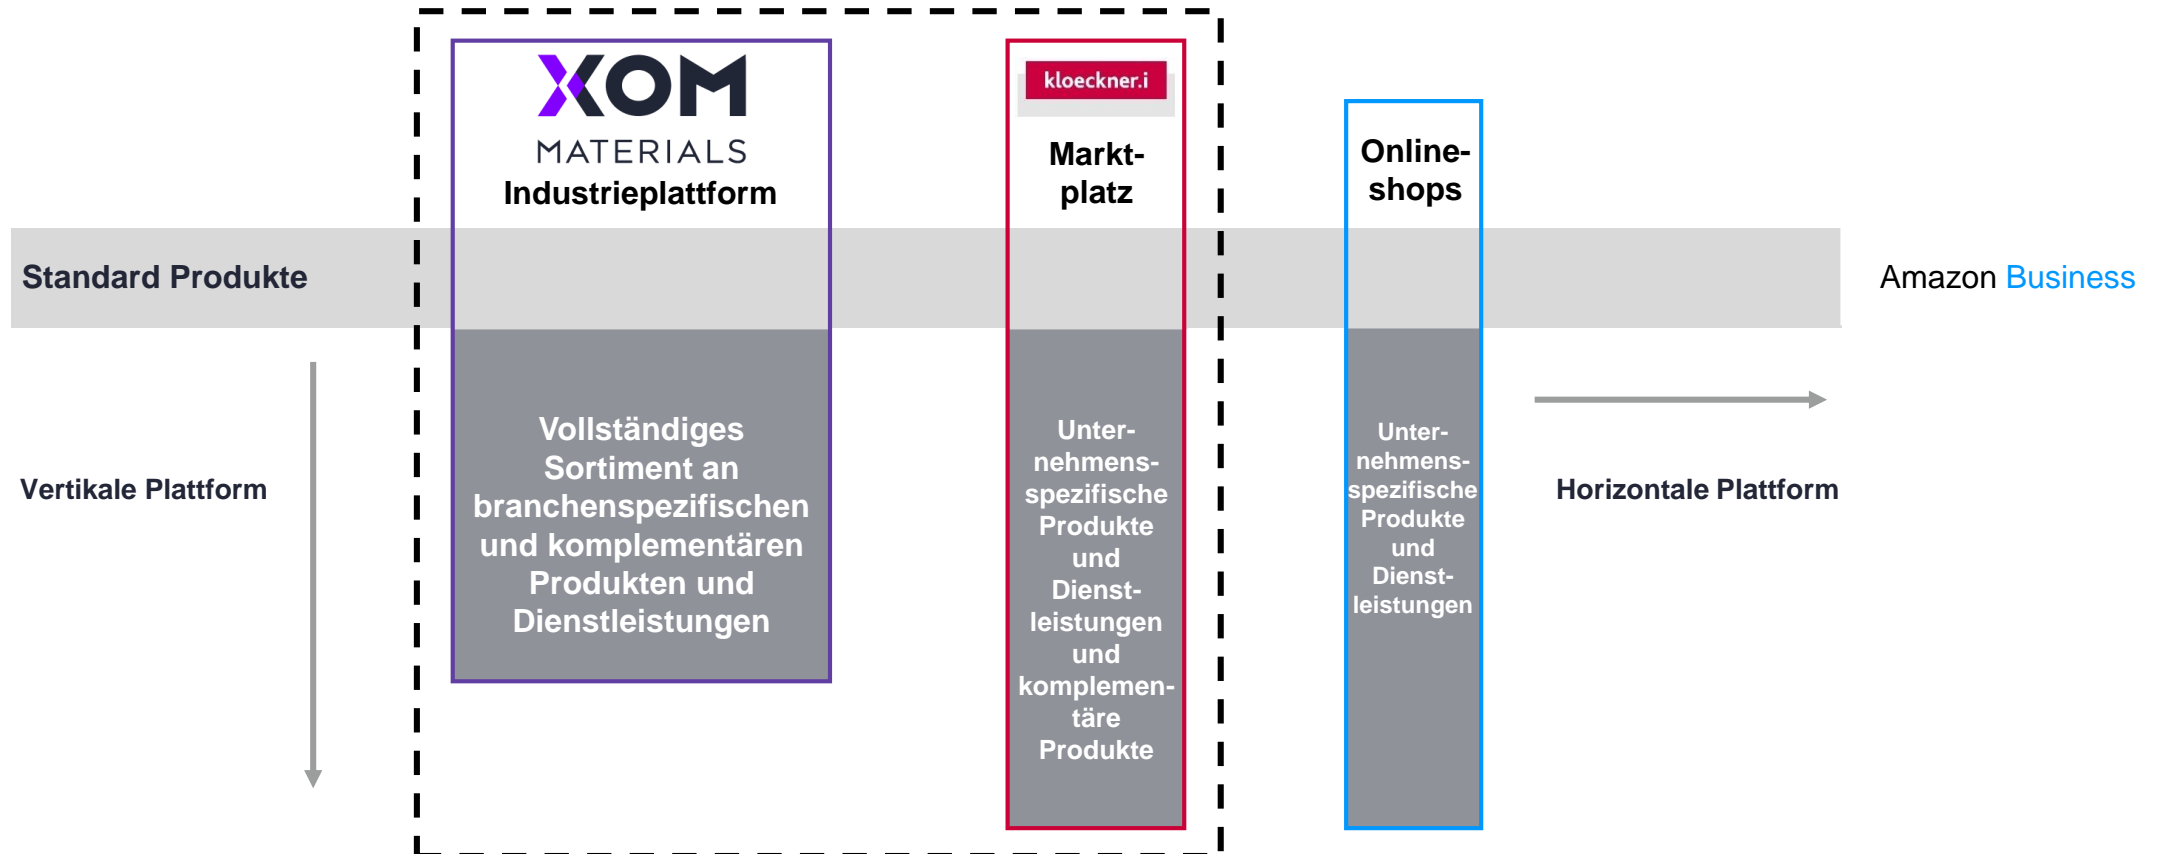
XOM MATERIALS
Industrieplattform

kloeckner.i
Marktplatz

Onlineshops

Standard Produkte

Amazon Business

Vollständiges Sortiment an branchenspezifischen und komplementären Produkten und Dienstleistungen

Unternehmensspezifische Produkte und Dienstleistungen und komplementäre Produkte

Unternehmensspezifische Produkte und Dienstleistungen

Vertikale Plattform

Horizontale Plattform